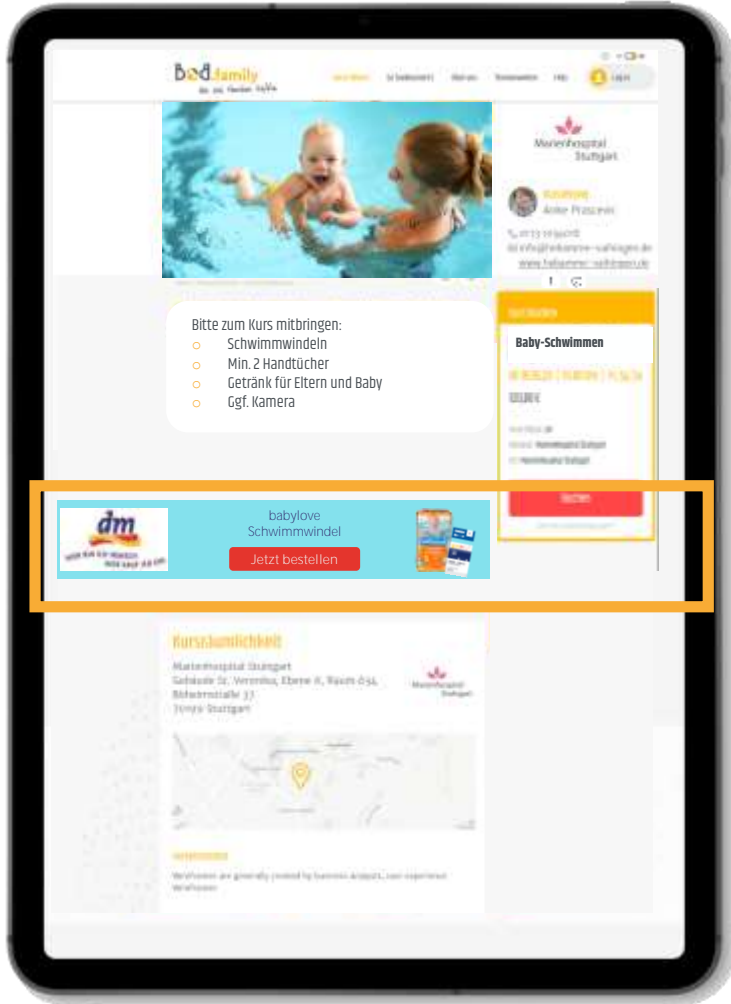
Bed.family

Log in

Marienhospital Stuttgart

Anke Prascevic

Bitte zum Kurs mitbringen:
Schwimmwindeln
Min. 2 Handtücher
Getränk für Eltern und Baby
Ggf. Kamera

Baby-Schwimmen

dm

babylove
Schwimmwindel
Jetzt bestellen

Kursräumlichkeit

Marienhospital Stuttgart
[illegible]
Böheimstraße 37
70199 Stuttgart

Marienhospital Stuttgart